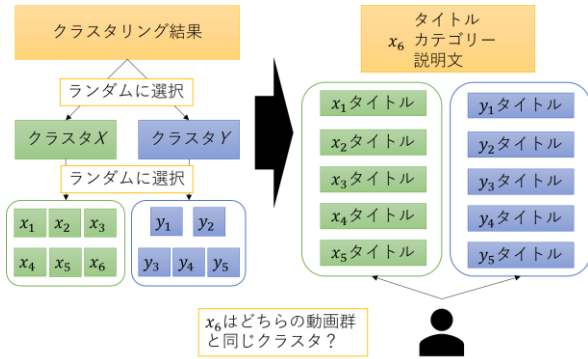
クラスタリング結果

ランダムに選択

クラスタ$X$

クラスタ$Y$

ランダムに選択

$x_1$ $x_2$ $x_3$
$x_4$ $x_5$ $x_6$

$y_1$ $y_2$
$y_3$ $y_4$ $y_5$

タイトル
$x_6$ カテゴリー
説明文

$x_1$タイトル
$x_2$タイトル
$x_3$タイトル
$x_4$タイトル
$x_5$タイトル

$y_1$タイトル
$y_2$タイトル
$y_3$タイトル
$y_4$タイトル
$y_5$タイトル

$x_6$はどちらの動画群と同じクラスタ？